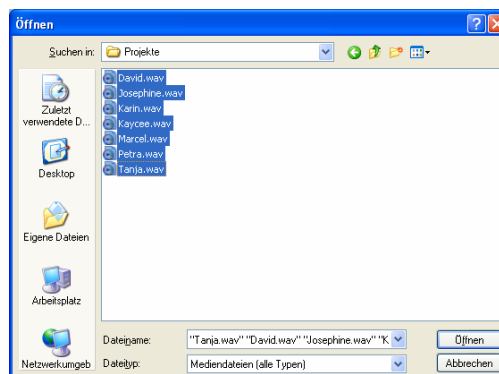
Öffnen

Suchen in: Projekte

Zuletzt verwendete D...

Desktop

Eigene Dateien

Arbeitsplatz

Netzwerkumgeb

David.wav
Josephine.wav
Karin.wav
Kaycee.wav
Marcel.wav
Petra.wav
Tanja.wav

Dateiname: "Tanja.wav" "David.wav" "Josephine.wav" "K

Dateityp: Mediendateien (alle Typen)

Öffnen

Abbrechen